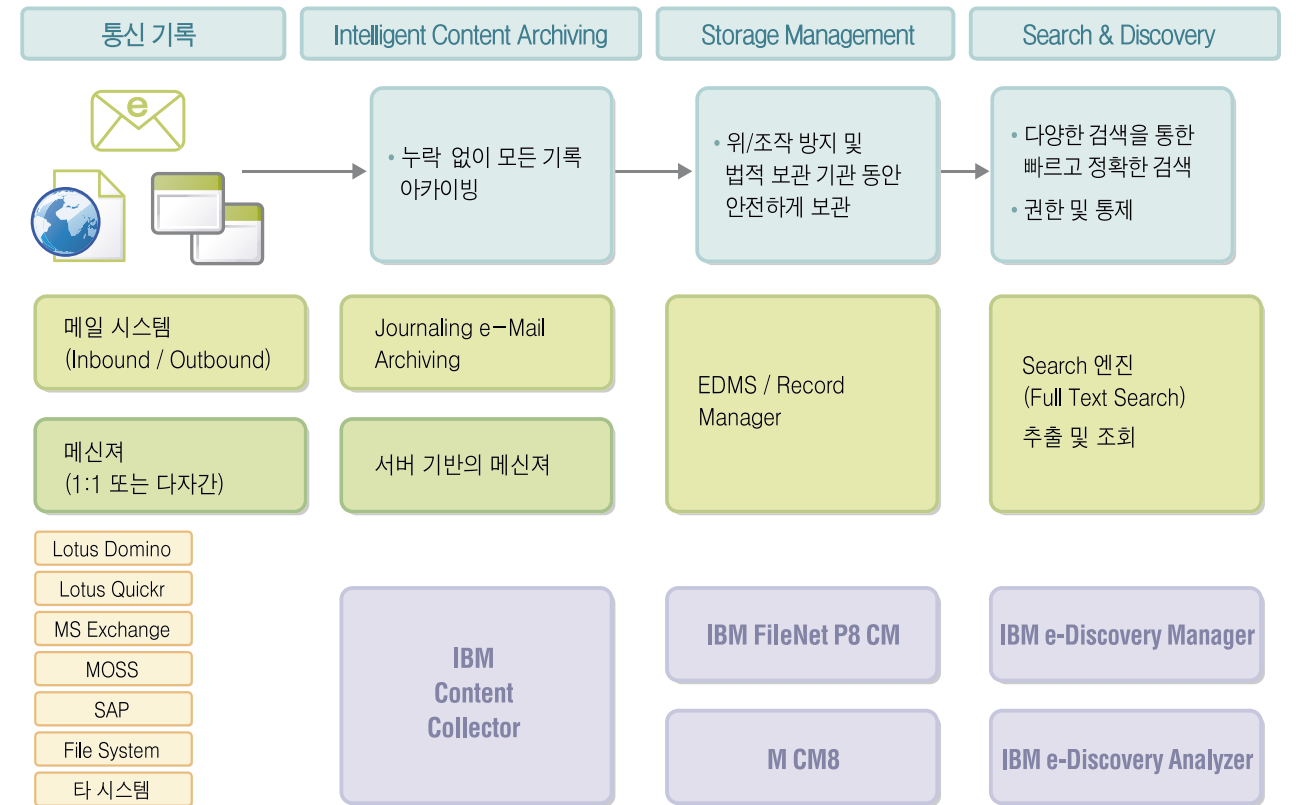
통신 기록

Intelligent Content Archiving

Storage Management

Search & Discovery

e

• 누락 없이 모든 기록 아카이빙

• 위/조작 방지 및 법적 보관 기관 동안 안전하게 보관

• 다양한 검색을 통한 빠르고 정확한 검색

• 권한 및 통제

메일 시스템 (Inbound / Outbound)

Journaling e-Mail Archiving

EDMS / Record Manager

Search 엔진 (Full Text Search) 추출 및 조회

메신져 (1:1 또는 다자간)

서버 기반의 메신져

Lotus Domino

Lotus Quickr

MS Exchange

MOSS

SAP

File System

타 시스템

IBM Content Collector

IBM FileNet P8 CM

M CM8

IBM e-Discovery Manager

IBM e-Discovery Analyzer